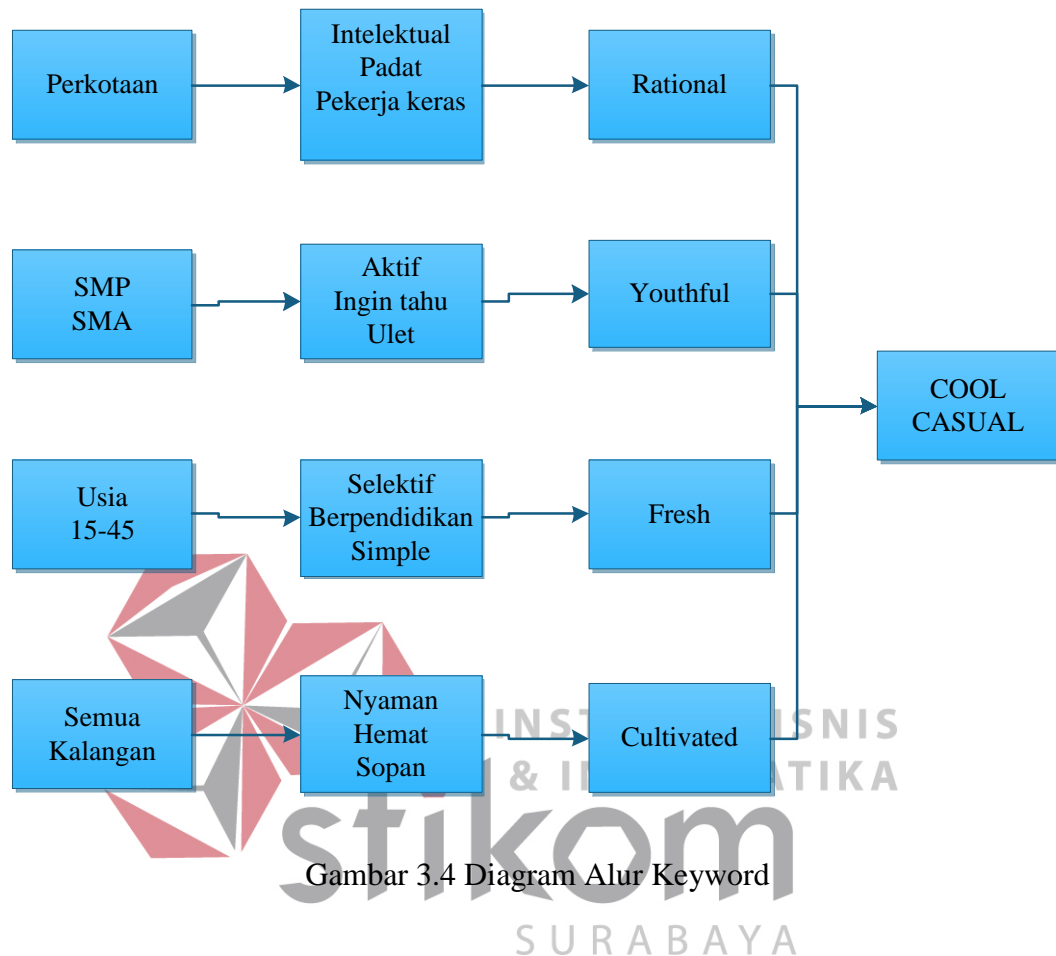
Perkotaan

Intelektual
Padat
Pekerja keras

Rational

SMP
SMA

Aktif
Ingin tahu
Ulet

Youthful

COOL
CASUAL

Usia
15-45

Selektif
Berpendidikan
Simple

Fresh

Semua
Kalangan

Nyaman
Hemat
Sopan

Cultivated

INST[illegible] BISNIS
& I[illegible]ATIKA
stikom
SURABAYA

Gambar 3.4 Diagram Alur Keyword